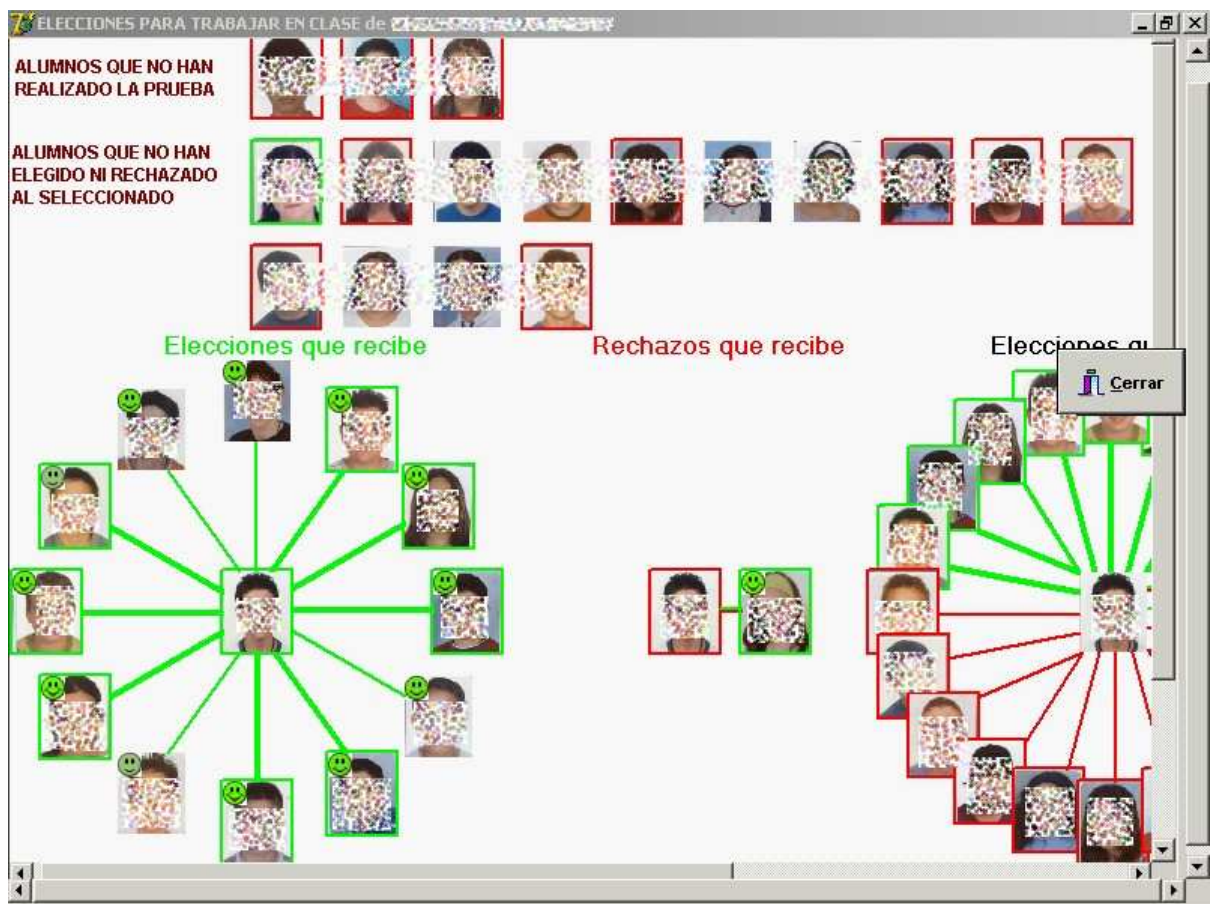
ELECCIONES PARA TRABAJAR EN CLASE de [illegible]

ALUMNOS QUE NO HAN REALIZADO LA PRUEBA

ALUMNOS QUE NO HAN ELEGIDO NI RECHAZADO AL SELECCIONADO

Elecciones que recibe

Rechazos que recibe

Elecciones q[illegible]

Cerrar